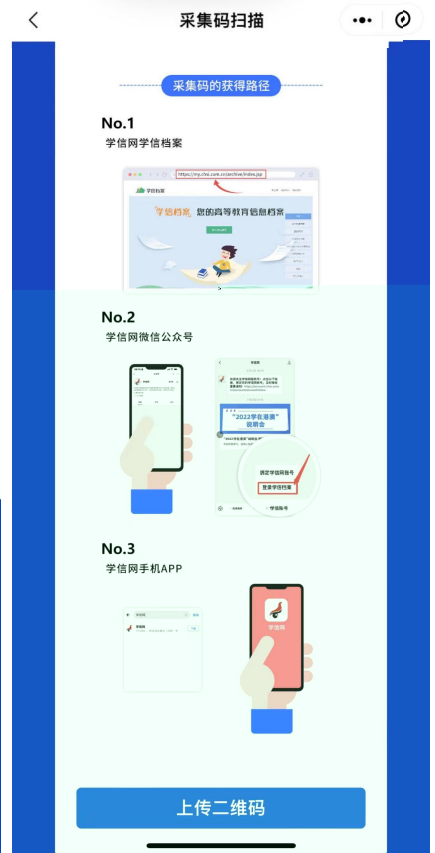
采集码扫描

采集码的获得路径

No.1
学信网学信档案

https://my.chsi.com.cn/archive/index.jsp

学信档案

学信档案 您的高等教育信息档案

No.2
学信网微信公众号

学信网

"2022学在港澳"
说明会

绑定学信网账号
登录学信档案
学信账号

No.3
学信网手机APP

学信网

学信网

上传二维码